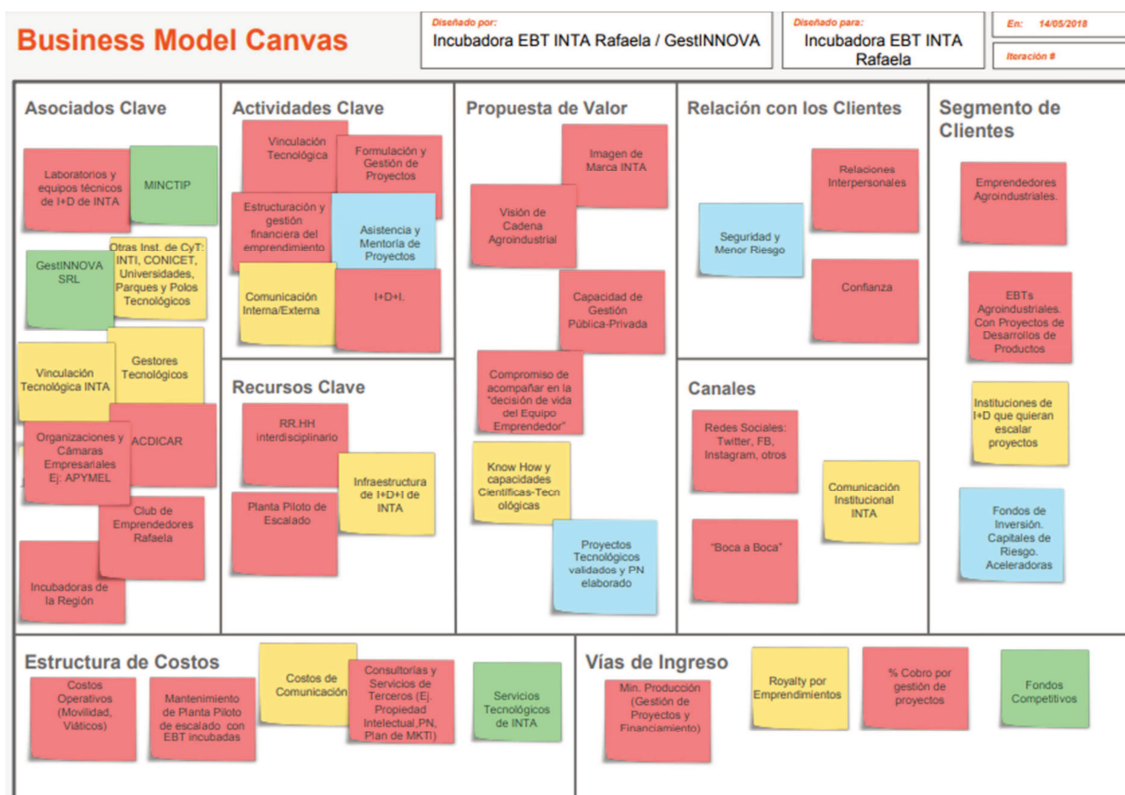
Business Model Canvas

Diseñado por:
Incubadora EBT INTA Rafaela / GestINNOVA

Diseñado para:
Incubadora EBT INTA Rafaela

En: 14/05/2018

Iteración #

Asociados Clave

Laboratorios y equipos técnicos de I+D de INTA

MINCTIP

GestINNOVA SRL

Otras Inst. de CyT: INTI, CONICET, Universidades, Parques y Polos Tecnológicos

Vinculación Tecnológica INTA

Gestores Tecnológicos

Organizaciones y Cámaras Empresariales Ej: APYMEL

ACDICAR

Club de Emprendedores Rafaela

Incubadoras de la Región

Actividades Clave

Vinculación Tecnológica

Formulación y Gestión de Proyectos

Estructuración y gestión financiera del emprendimiento

Asistencia y Mentoría de Proyectos

Comunicación Interna/Externa

I+D+I.

Recursos Clave

RR.HH interdisciplinario

Infraestructura de I+D+I de INTA

Planta Piloto de Escalado

Propuesta de Valor

Imagen de Marca INTA

Visión de Cadena Agroindustrial

Capacidad de Gestión Pública-Privada

Compromiso de acompañar en la "decisión de vida del Equipo Emprendedor"

Know How y capacidades Científicas-Tecnológicas

Proyectos Tecnológicos validados y PN elaborado

Relación con los Clientes

Relaciones Interpersonales

Seguridad y Menor Riesgo

Confianza

Canales

Redes Sociales: Twitter, FB, Instagram, otros

Comunicación Institucional INTA

"Boca a Boca"

Segmento de Clientes

Emprendedores Agroindustriales.

EBTs Agroindustriales. Con Proyectos de Desarrollos de Productos

Instituciones de I+D que quieran escalar proyectos

Fondos de Inversión. Capitales de Riesgo. Aceleradoras

Estructura de Costos

Costos Operativos (Movilidad, Viáticos)

Mantenimiento de Planta Piloto de escalado con EBT incubadas

Costos de Comunicación

Consultorías y Servicios de Terceros (Ej. Propiedad Intelectual,PN, Plan de MKT)

Servicios Tecnológicos de INTA

Vías de Ingreso

Min. Producción (Gestión de Proyectos y Financiamiento)

Royalty por Emprendimientos

% Cobro por gestión de proyectos

Fondos Competitivos